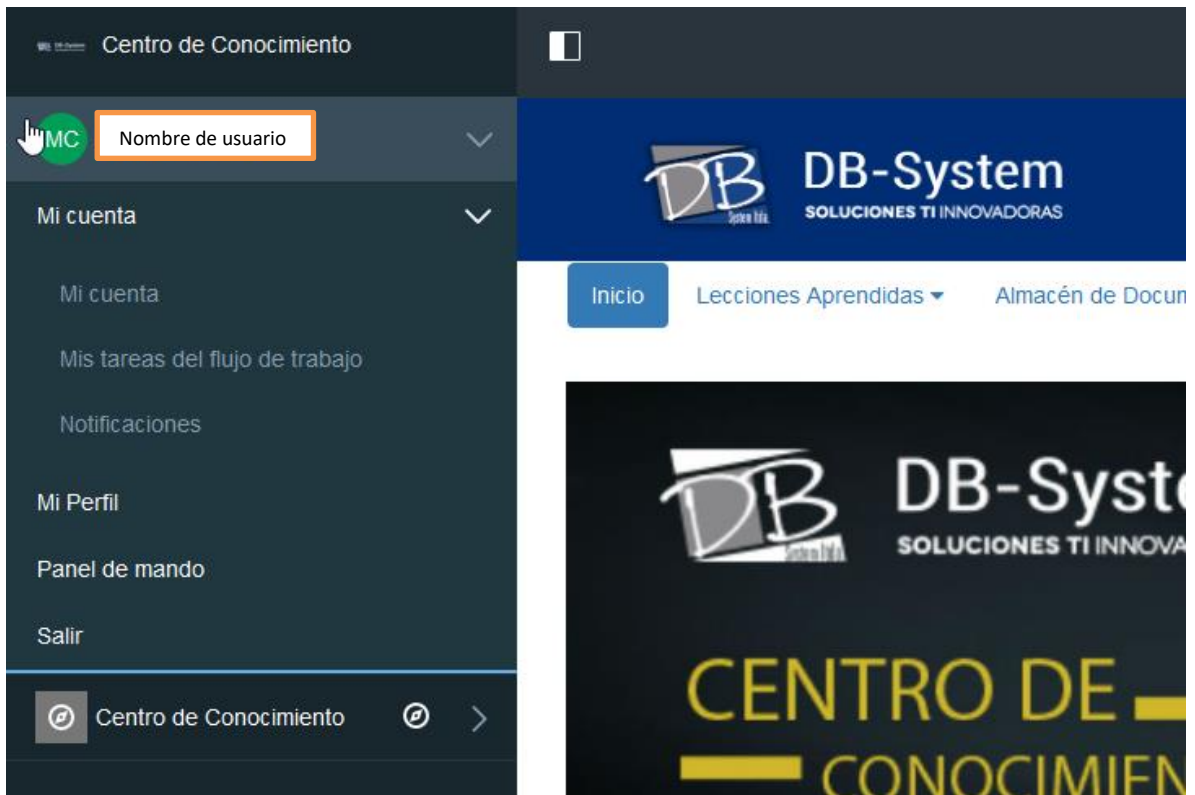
Centro de Conocimiento

MC Nombre de usuario

Mi cuenta

Mi cuenta

Mis tareas del flujo de trabajo

Notificaciones

Mi Perfil

Panel de mando

Salir

Centro de Conocimiento

DB-System
SOLUCIONES TI INNOVADORAS

Inicio
Lecciones Aprendidas
Almacén de Docum

DB-Syst
SOLUCIONES TI INNOVA

CENTRO DE
CONOCIMIEN